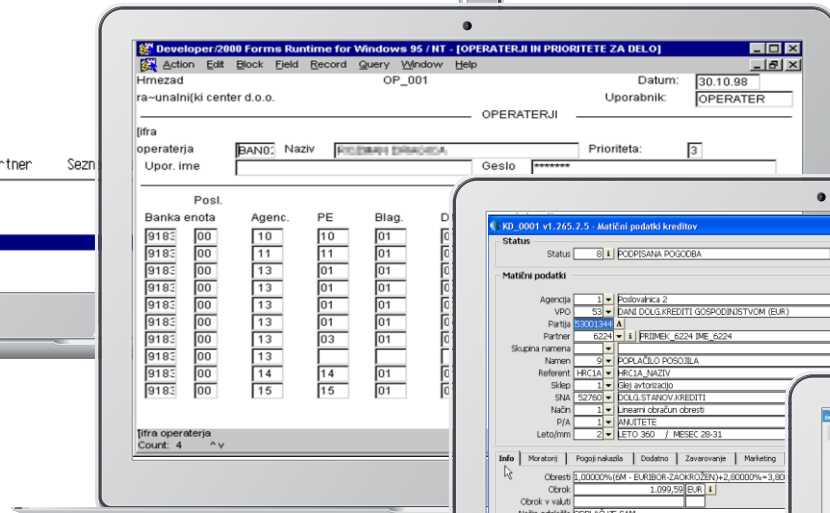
rtner Sezn

Developer/2000 Forms Runtime for Windows 95 / NT - [OPERATERJI IN PRIORITETE ZA DELO]
Action Edit Block Field Record Query Window Help
Hmezad OP_001 Datum: 30.10.98
ra~unalni(ki center d.o.o. Uporabnik: OPERATER
OPERATERJI
[ifra operaterja BAN02 Naziv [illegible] Prioriteta: 3
Upor. ime Geslo ********

| Banka | Posl. enota | Agenc. | PE | Blag. | D |
|---|---|---|---|---|---|
| 9183 | 00 | 10 | 10 | 01 | |
| 9183 | 00 | 11 | 11 | 01 | |
| 9183 | 00 | 13 | 01 | 01 | |
| 9183 | 00 | 13 | 01 | 01 | |
| 9183 | 00 | 13 | 01 | 01 | |
| 9183 | 00 | 13 | 01 | 01 | |
| 9183 | 00 | 13 | 03 | 01 | |
| 9183 | 00 | 13 | | | |
| 9183 | 00 | 14 | 14 | 01 | |
| 9183 | 00 | 15 | 15 | 01 | |

[ifra operaterja
Count: 4

KD_0001 v1.265.2.5 - Matični podatki kreditov
Status
Status 8 PODPISANA POGODBA
Matični podatki
Agencija 1 Poslovalnica 2
VPO 53 DANI DOLG.KREDITI GOSPODINJSTVOM (EUR)
Partija 53001344
Partner 6224 PRIIMEK_6224 IME_6224
Skupina namena
Namen 9 POPLAČILO POSOJILA
Referent HRC1A HRC1A_NAZIV
Sklep 1 Glej avtorizacijo
SNA 52760 DOLG.STANOV.KREDITI
Način 1 Linearni obračun obresti
P/A 1 ANUITETE
Leto/mm 2 LETO 360 / MESEC 28-31
Info Moratoriji Pogoji nakazila Dodatno Zavarovanje Marketing
Obresti 1,00000% (6M - EURIBOR-ZAOKROŽEN)+2,80000%=3,80
Obrok 1.099,59 EUR
Obrok v valuti
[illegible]